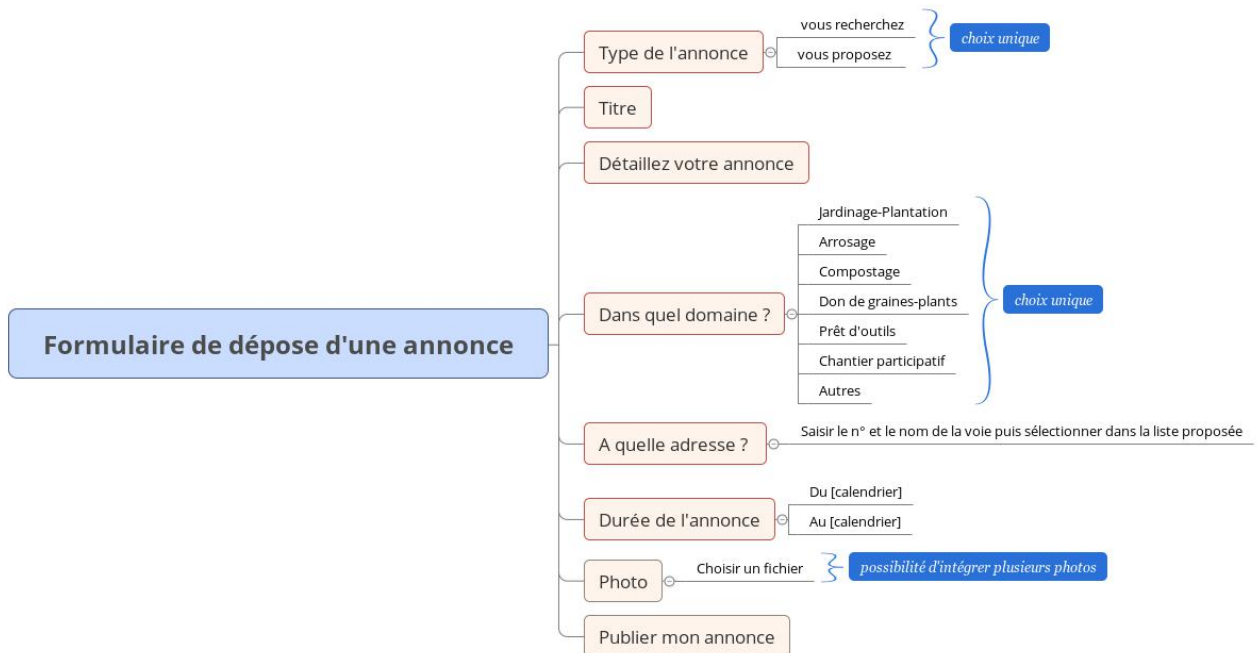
Formulaire de dépose d'une annonce

Type de l'annonce
vous recherchez
vous proposez
choix unique

Titre

Détaillez votre annonce

Dans quel domaine ?
Jardinage-Plantation
Arrosage
Compostage
Don de graines-plants
Prêt d'outils
Chantier participatif
Autres
choix unique

A quelle adresse ?
Saisir le n° et le nom de la voie puis sélectionner dans la liste proposée

Durée de l'annonce
Du [calendrier]
Au [calendrier]

Photo
Choisir un fichier
possibilité d'intégrer plusieurs photos

Publier mon annonce